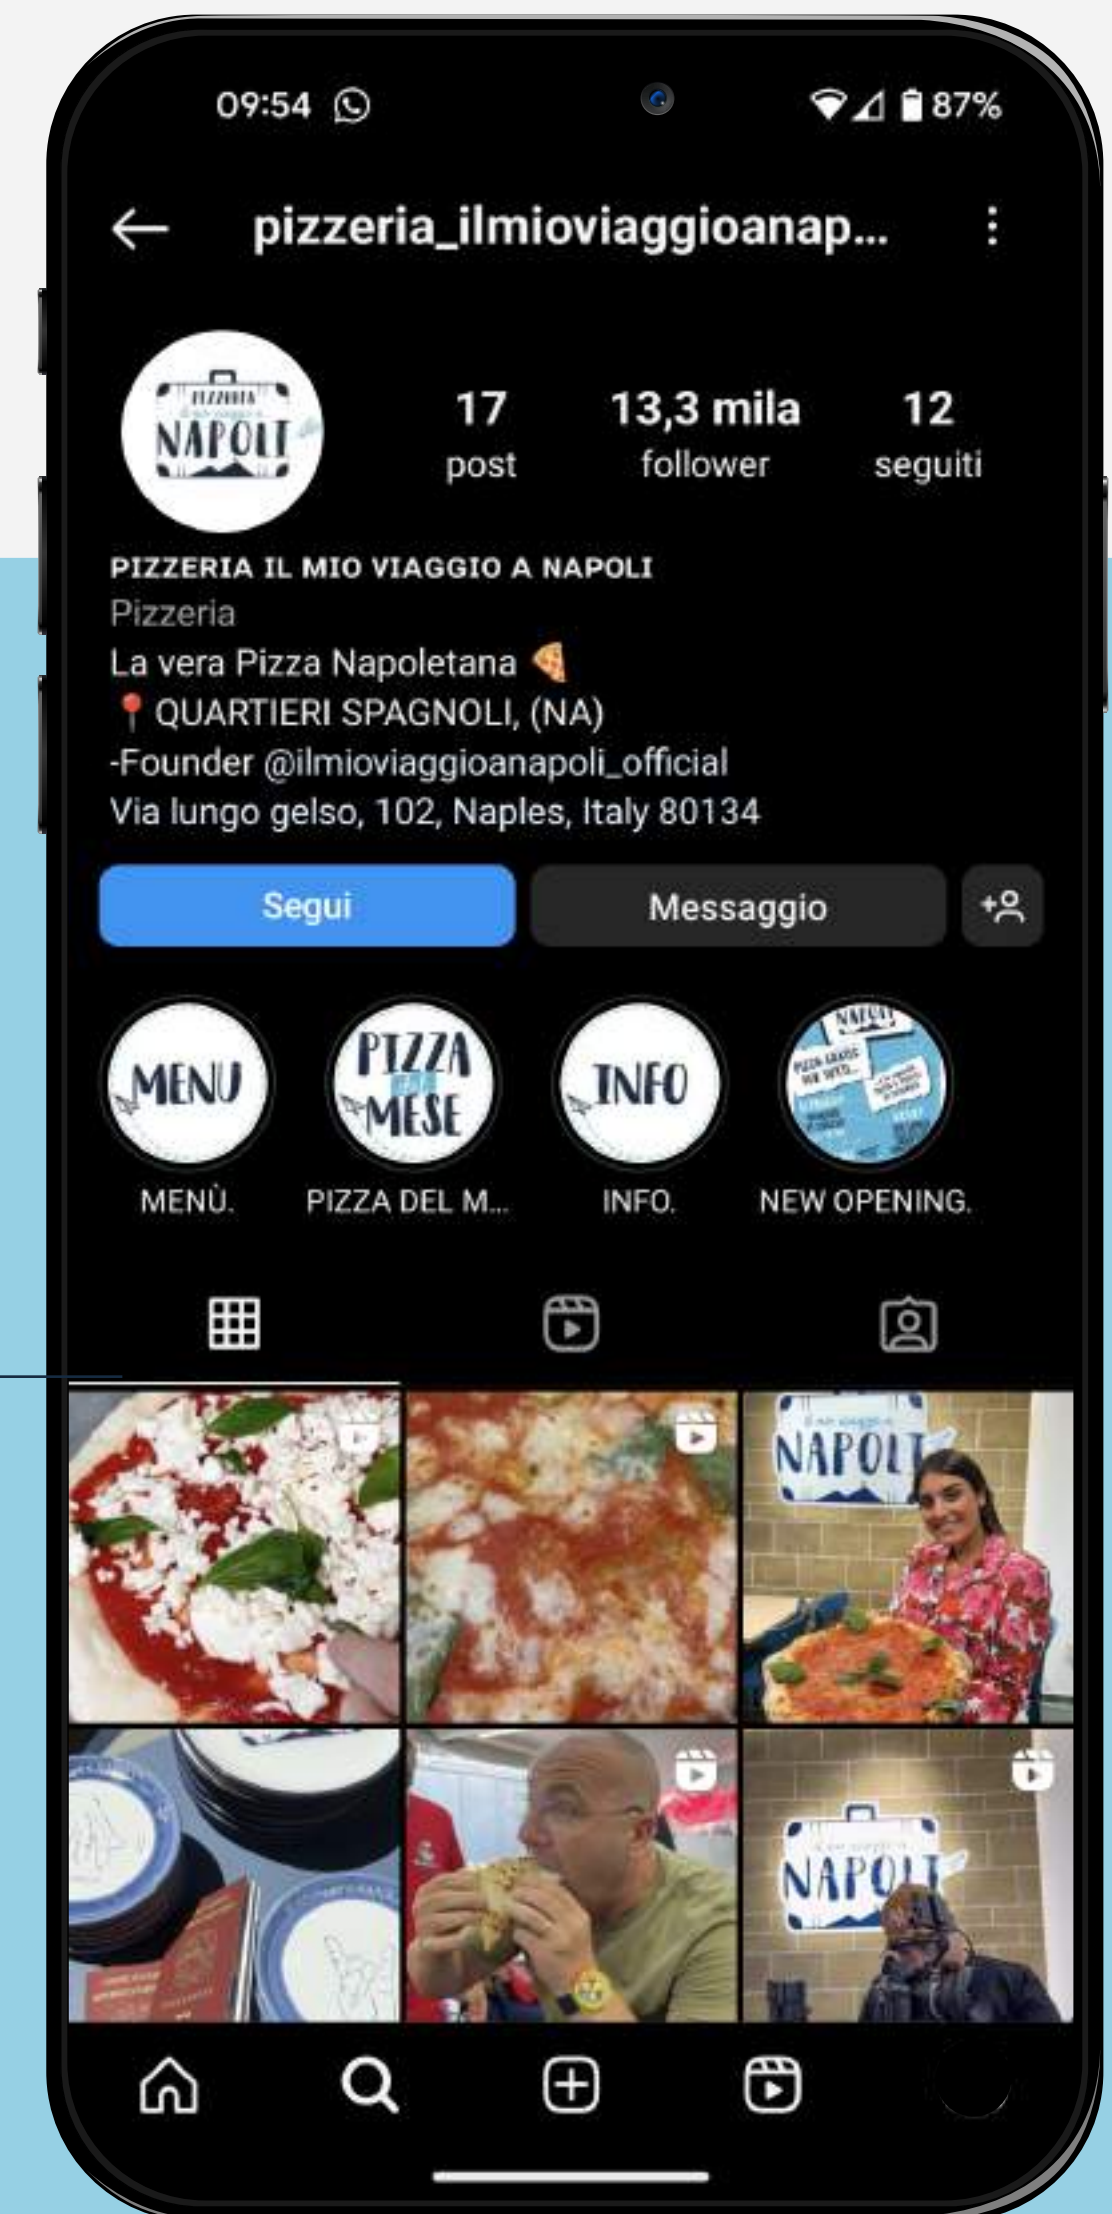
09:54

87%

pizzeria_ilmioviaggioanap...

PIZZERIA
NAPOLI

17
post

13,3 mila
follower

12
seguiti

PIZZERIA IL MIO VIAGGIO A NAPOLI
Pizzeria
La vera Pizza Napoletana 🍕
📍 QUARTIERI SPAGNOLI, (NA)
-Founder @ilmioviaggioanapoli_official
Via lungo gelso, 102, Naples, Italy 80134

Segui

Messaggio

MENU
PIZZA MESE
INFO
NAPOLI

MENÙ.

PIZZA DEL M...

INFO.

NEW OPENING.

NAPOLI

NAPOLI